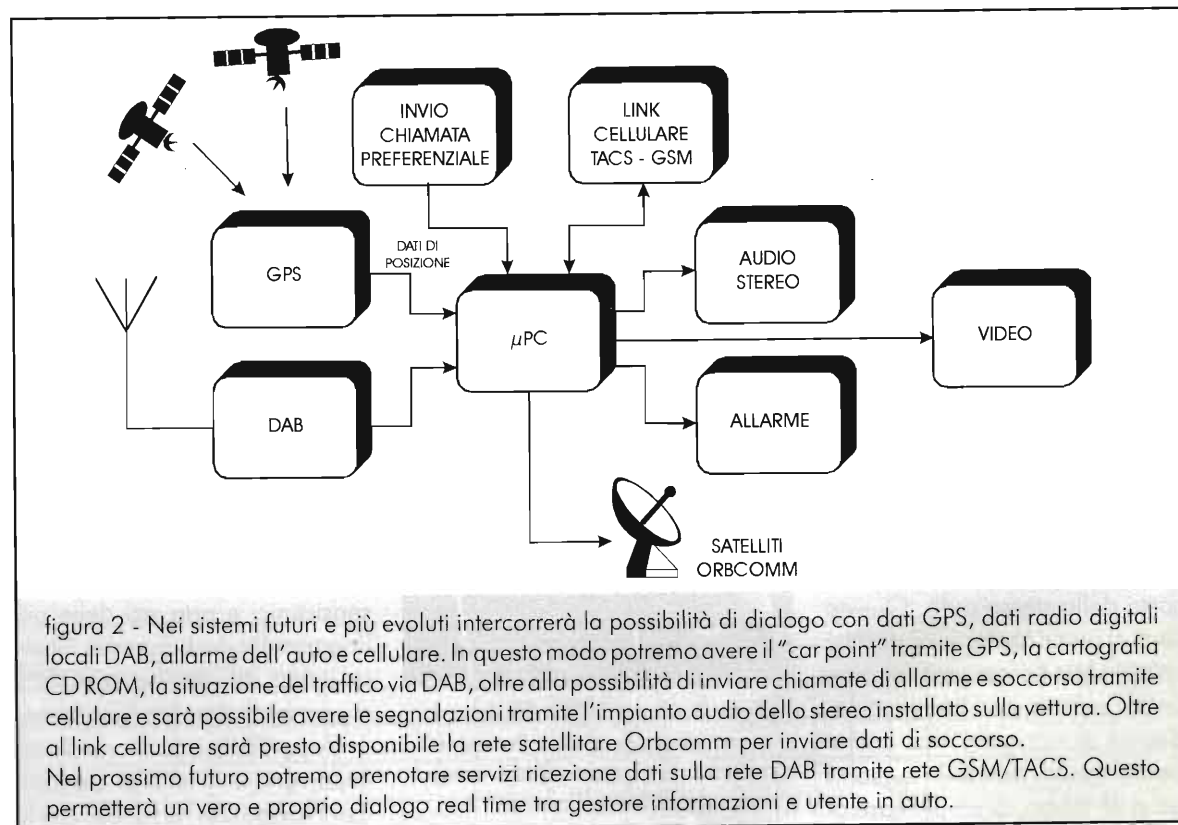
INVIO CHIAMATA PREFERENZIALE

LINK CELLULARE TACS - GSM

GPS

DATI DI POSIZIONE

AUDIO STEREO

$\mu$PC

VIDEO

DAB

ALLARME

SATELLITI ORBCOMM

figura 2 - Nei sistemi futuri e più evoluti intercorrerà la possibilità di dialogo con dati GPS, dati radio digitali locali DAB, allarme dell'auto e cellulare. In questo modo potremo avere il "car point" tramite GPS, la cartografia CD ROM, la situazione del traffico via DAB, oltre alla possibilità di inviare chiamate di allarme e soccorso tramite cellulare e sarà possibile avere le segnalazioni tramite l'impianto audio dello stereo installato sulla vettura. Oltre al link cellulare sarà presto disponibile la rete satellitare Orbcomm per inviare dati di soccorso.
Nel prossimo futuro potremo prenotare servizi ricezione dati sulla rete DAB tramite rete GSM/TACS. Questo permetterà un vero e proprio dialogo real time tra gestore informazioni e utente in auto.